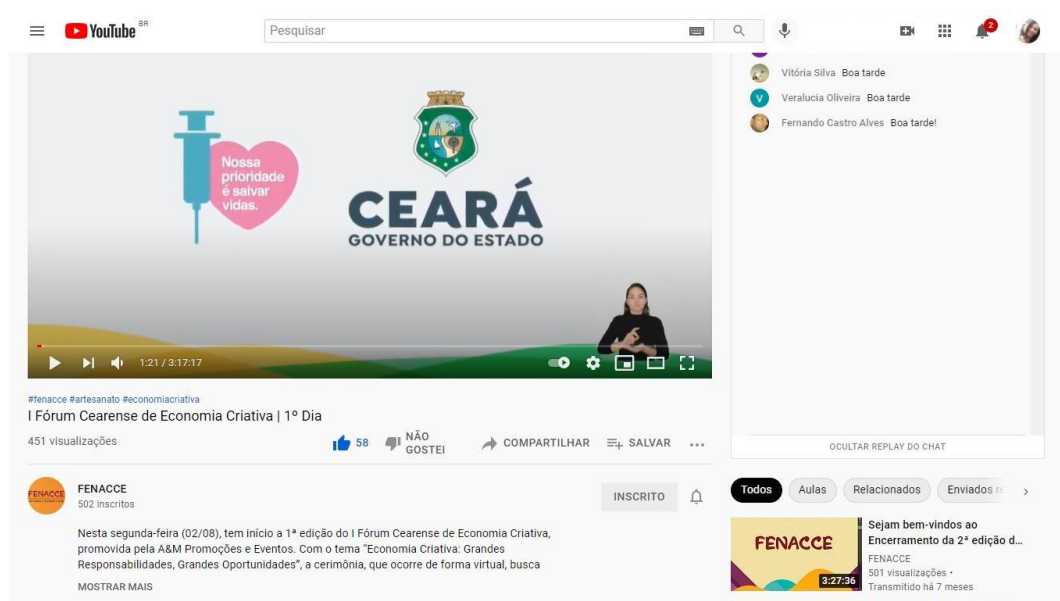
YouTube BR

Pesquisar

2

Vitória Silva Boa tarde

Veralucia Oliveira Boa tarde

Fernando Castro Alves Boa tarde!

Nossa prioridade é salvar vidas.

CEARÁ
GOVERNO DO ESTADO

1:21 / 3:17:17

#fenacce #artesanato #economiacriativa

I Fórum Cearense de Economia Criativa | 1º Dia

451 visualizações

58 NÃO GOSTEI COMPARTILHAR SALVAR ...

FENACCE
502 inscritos

INSCRITO

Nesta segunda-feira (02/08), tem início a 1ª edição do I Fórum Cearense de Economia Criativa, promovida pela A&M Promoções e Eventos. Com o tema "Economia Criativa: Grandes Responsabilidades, Grandes Oportunidades", a cerimônia, que ocorre de forma virtual, busca

MOSTRAR MAIS

OCULTAR REPLAY DO CHAT

Todos Aulas Relacionados Enviados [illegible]

FENACCE
3:27:36
Sejam bem-vindos ao Encerramento da 2ª edição d...
FENACCE
501 visualizações •
Transmitido há 7 meses